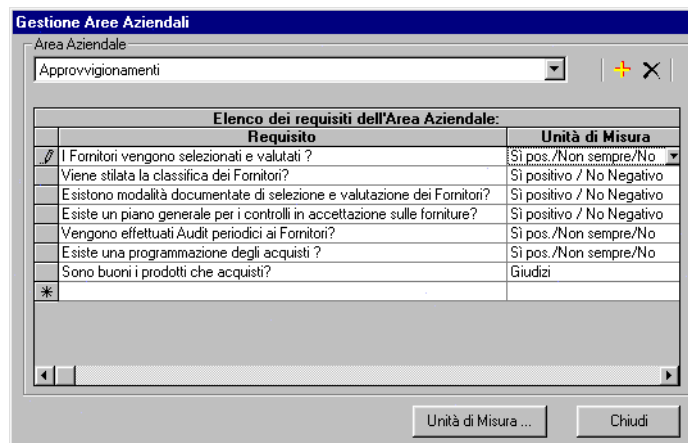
Gestione Aree Aziendali

Area Aziendale

Approvvigionamenti

Elenco dei requisiti dell'Area Aziendale:

| | Requisito | Unità di Misura |
|---|---|---|
| | I Fornitori vengono selezionati e valutati ? | Sì pos./Non sempre/No |
| | Viene stilata la classifica dei Fornitori? | Sì positivo / No Negativo |
| | Esistono modalità documentate di selezione e valutazione dei Fornitori? | Sì positivo / No Negativo |
| | Esiste un piano generale per i controlli in accettazione sulle forniture? | Sì positivo / No Negativo |
| | Vengono effettuati Audit periodici ai Fornitori? | Sì pos./Non sempre/No |
| | Esiste una programmazione degli acquisti ? | Sì pos./Non sempre/No |
| | Sono buoni i prodotti che acquisti? | Giudizi |
| * | | |

Unità di Misura ...

Chiudi